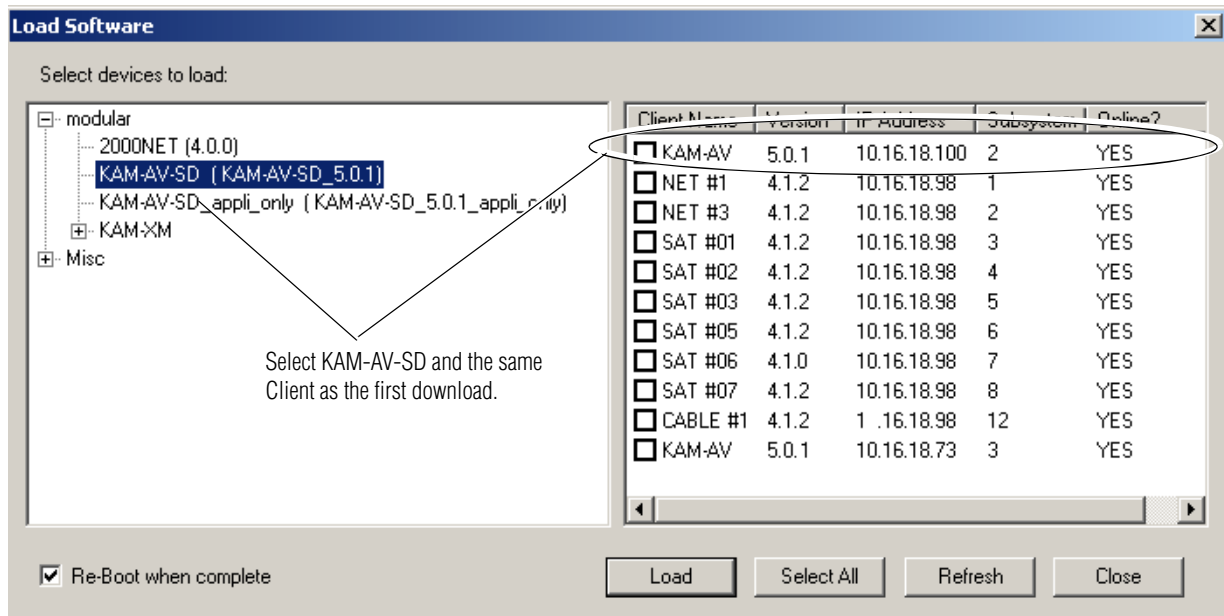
Load Software

Select devices to load:

modular
2000NET (4.0.0)
KAM-AV-SD (KAM-AV-SD_5.0.1)
KAM-AV-SD_appli_only (KAM-AV-SD_5.0.1_appli_only)
KAM-XM
Misc

| Client Name | Version | IP Address | Subsystem | Online? |
|---|---|---|---|---|
| KAM-AV | 5.0.1 | 10.16.18.100 | 2 | YES |
| NET #1 | 4.1.2 | 10.16.18.98 | 1 | YES |
| NET #3 | 4.1.2 | 10.16.18.98 | 2 | YES |
| SAT #01 | 4.1.2 | 10.16.18.98 | 3 | YES |
| SAT #02 | 4.1.2 | 10.16.18.98 | 4 | YES |
| SAT #03 | 4.1.2 | 10.16.18.98 | 5 | YES |
| SAT #05 | 4.1.2 | 10.16.18.98 | 6 | YES |
| SAT #06 | 4.1.0 | 10.16.18.98 | 7 | YES |
| SAT #07 | 4.1.2 | 10.16.18.98 | 8 | YES |
| CABLE #1 | 4.1.2 | 1 .16.18.98 | 12 | YES |
| KAM-AV | 5.0.1 | 10.16.18.73 | 3 | YES |

Select KAM-AV-SD and the same Client as the first download.

Re-Boot when complete

Load Select All Refresh Close